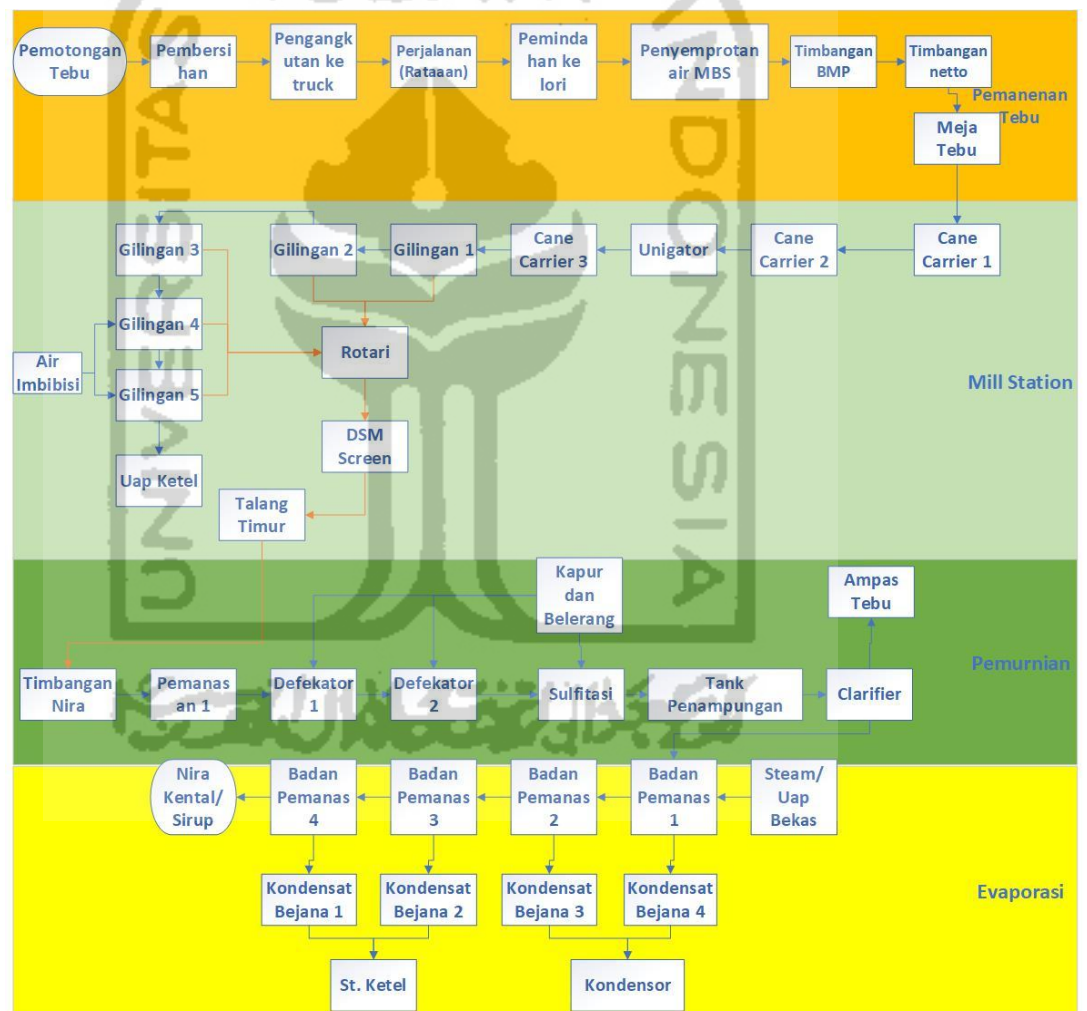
Pemotongan Tebu

Pembersihan

Pengangkutan ke truck

Perjalanan (Rataaan)

Pemindahan ke lori

Penyemprotan air MBS

Timbangan BMP

Timbangan netto

Pemanenan Tebu

Meja Tebu

Cane Carrier 1

Cane Carrier 2

Unigator

Cane Carrier 3

Gilingan 1

Gilingan 2

Gilingan 3

Gilingan 4

Gilingan 5

Air Imbibisi

Rotari

Mill Station

DSM Screen

Uap Ketel

Talang Timur

Kapur dan Belerang

Ampas Tebu

Pemurnian

Timbangan Nira

Pemanasan 1

Defekator 1

Defekator 2

Sulfitasi

Tank Penampungan

Clarifier

Nira Kental/ Sirup

Badan Pemanas 4

Badan Pemanas 3

Badan Pemanas 2

Badan Pemanas 1

Steam/ Uap Bekas

Kondensat Bejana 1

Kondensat Bejana 2

Kondensat Bejana 3

Kondensat Bejana 4

Evaporasi

St. Ketel

Kondensor